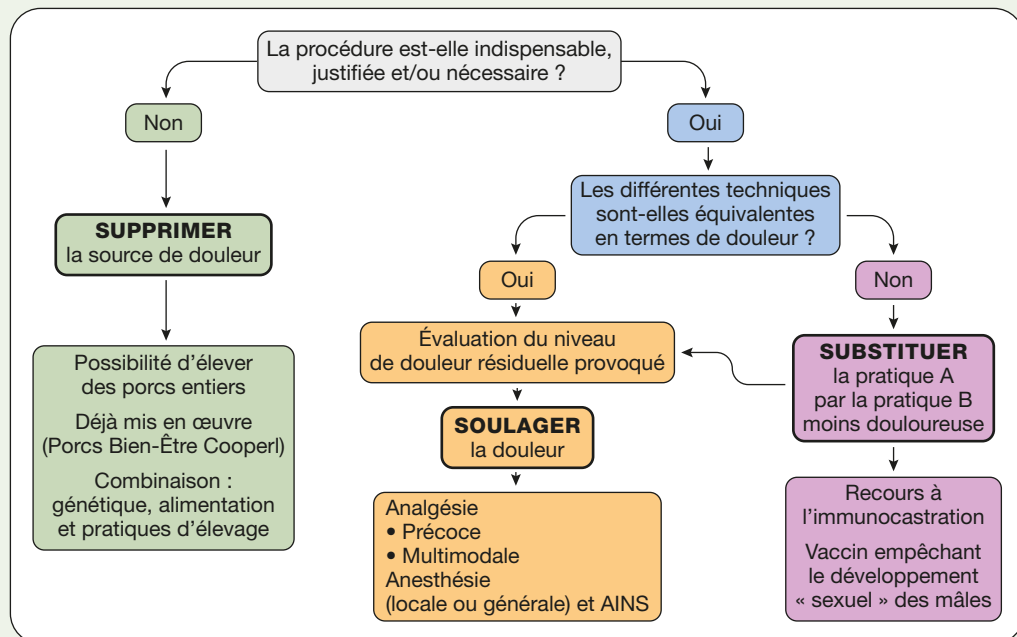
La procédure est-elle indispensable, justifiée et/ou nécessaire ?

Non

SUPPRIMER
la source de douleur

Possibilité d'élever des porcs entiers

Déjà mis en œuvre (Porcs Bien-Être Cooperl)

Combinaison : génétique, alimentation et pratiques d'élevage

Oui

Les différentes techniques sont-elles équivalentes en termes de douleur ?

Oui

Évaluation du niveau de douleur résiduelle provoqué

SOULAGER
la douleur

Analgésie
• Précoce
• Multimodale
Anesthésie
(locale ou générale) et AINS

Non

SUBSTITUER
la pratique A par la pratique B moins douloureuse

Recours à l'immunocastration

Vaccin empêchant le développement « sexuel » des mâles